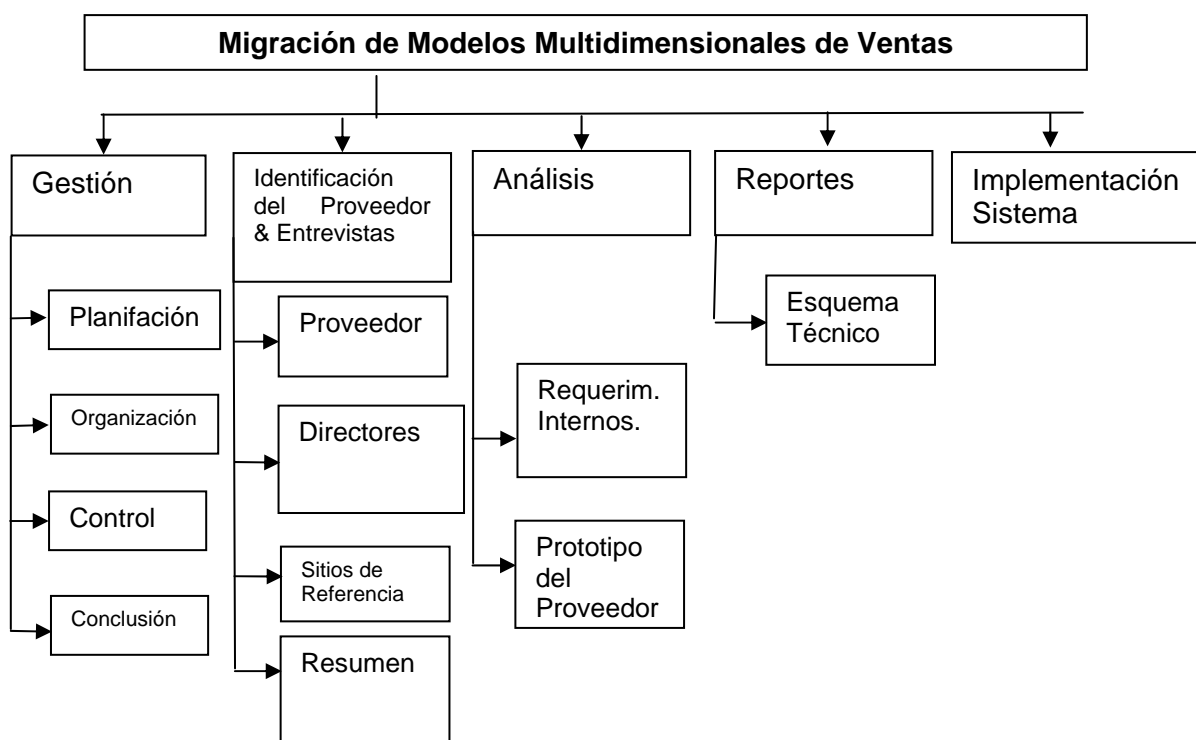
Migración de Modelos Multidimensionales de Ventas

Gestión

Planifación

Organización

Control

Conclusión

Identificación del Proveedor & Entrevistas

Proveedor

Directores

Sitios de Referencia

Resumen

Análisis

Requerim. Internos.

Prototipo del Proveedor

Reportes

Esquema Técnico

Implementación Sistema